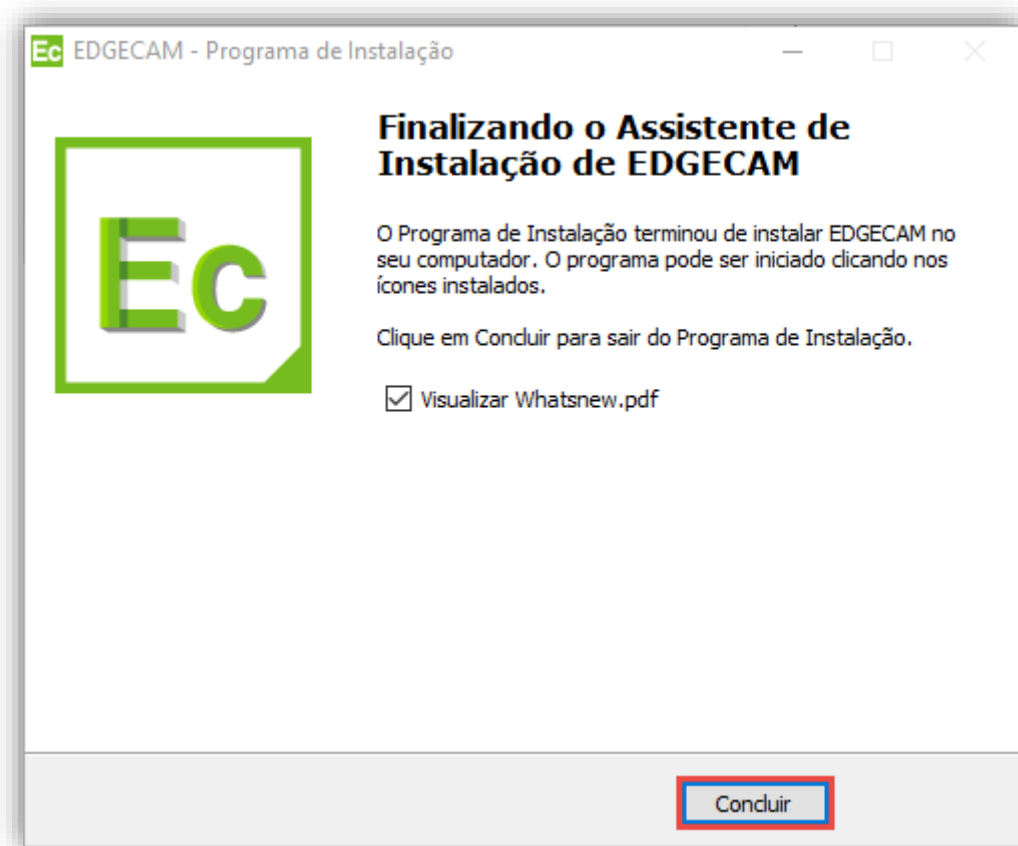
Ec EDGECAM - Programa de Instalação

Ec

Finalizando o Assistente de Instalação de EDGECAM

O Programa de Instalação terminou de instalar EDGECAM no seu computador. O programa pode ser iniciado clicando nos ícones instalados.

Clique em Concluir para sair do Programa de Instalação.

☑ Visualizar Whatsnew.pdf

Concluir